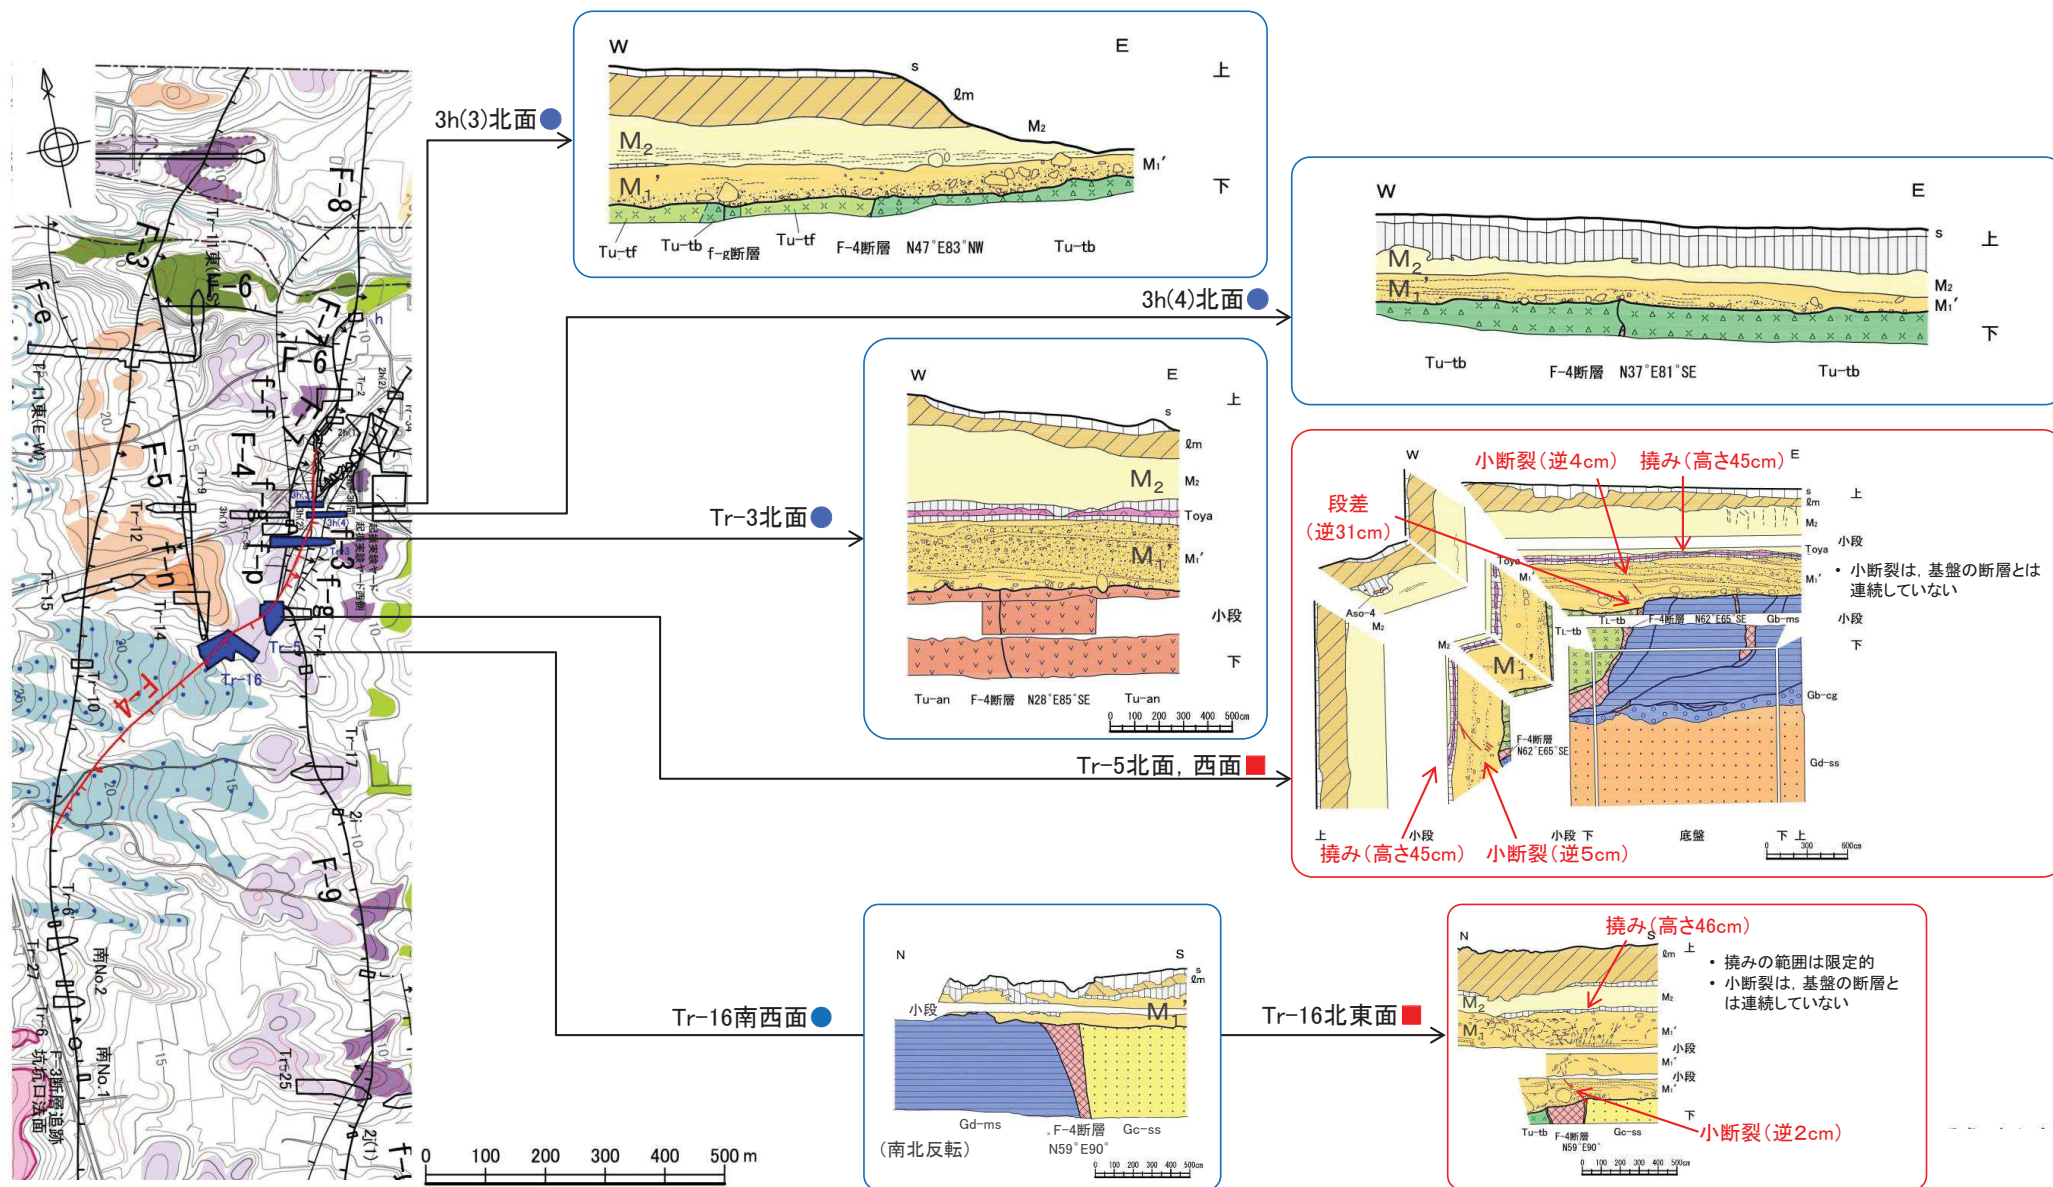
3h(3)北面

W E
s
ℓm
$M_2$
$M_2$
$M_1'$
$M_1'$
上
下
Tu-tf Tu-tb f-g断層 Tu-tf F-4断層 N47°E83°NW Tu-tb

3h(4)北面

W E
s
$M_2$
$M_1'$
$M_2$
$M_1'$
上
下
Tu-tb F-4断層 N37°E81°SE Tu-tb

Tr-3北面

W E
s
ℓm
$M_2$
$M_2$
Toya
$M_1'$
$M_1'$
上
小段
下
Tu-an F-4断層 N28°E85°SE Tu-an
0 100 200 300 400 500cm

Tr-5北面，西面

W E
小断裂（逆4cm） 撓み（高さ45cm）
段差（逆31cm）
s ℓm $M_2$ Toya $M_1'$
上 小段 小段 下
• 小断裂は，基盤の断層とは連続していない
Aso-4 $M_2$ $M_2$ $M_1'$ $M_1$ Toya
Tℓ-tb Tℓ-tb F-4断層 N62°E65°SE Gb-ms
F-4断層 N62°E65°SE
Gb-cg
Gd-ss
上 小段 小段 下 底盤 下 上
撓み（高さ45cm） 小断裂（逆5cm）
0 300 600cm

Tr-16南西面

N S
s ℓm
小段
$M_1'$
Gd-ms F-4断層 N59°E90° Gc-ss
（南北反転）
0 100 200 300 400 500cm

Tr-16北東面

N S
撓み（高さ46cm）
ℓm 上
• 撓みの範囲は限定的
• 小断裂は，基盤の断層とは連続していない
$M_2$
$M_1'$
$M_2$
$M_1'$
小段
$M_1'$
小段
$M_1'$
下
小断裂（逆2cm）
Tu-tb F-4断層 N59°E90° Gc-ss
0 100 200 300 400 500cm

F-8 F-3 f-e F-6 F-6 f-f F-4 F-5 f-n f-p f-g F-9 F-4 F-3
Tr-11東(N-S) Tr-11東(E-W) Tr-12 Tr-15 Tr-14 Tr-10 Tr-9 Tr-2 Tr-3 Tr-4 Tr-5 Tr-16 Tr-17 Tr-6 Tr-27 Tr-25
3h(3) 3h(4) 2h(2) 2i-10 2i(1)
南No.2 南No.1 F-3断層追跡坑坑口法面
0 100 200 300 400 500 m